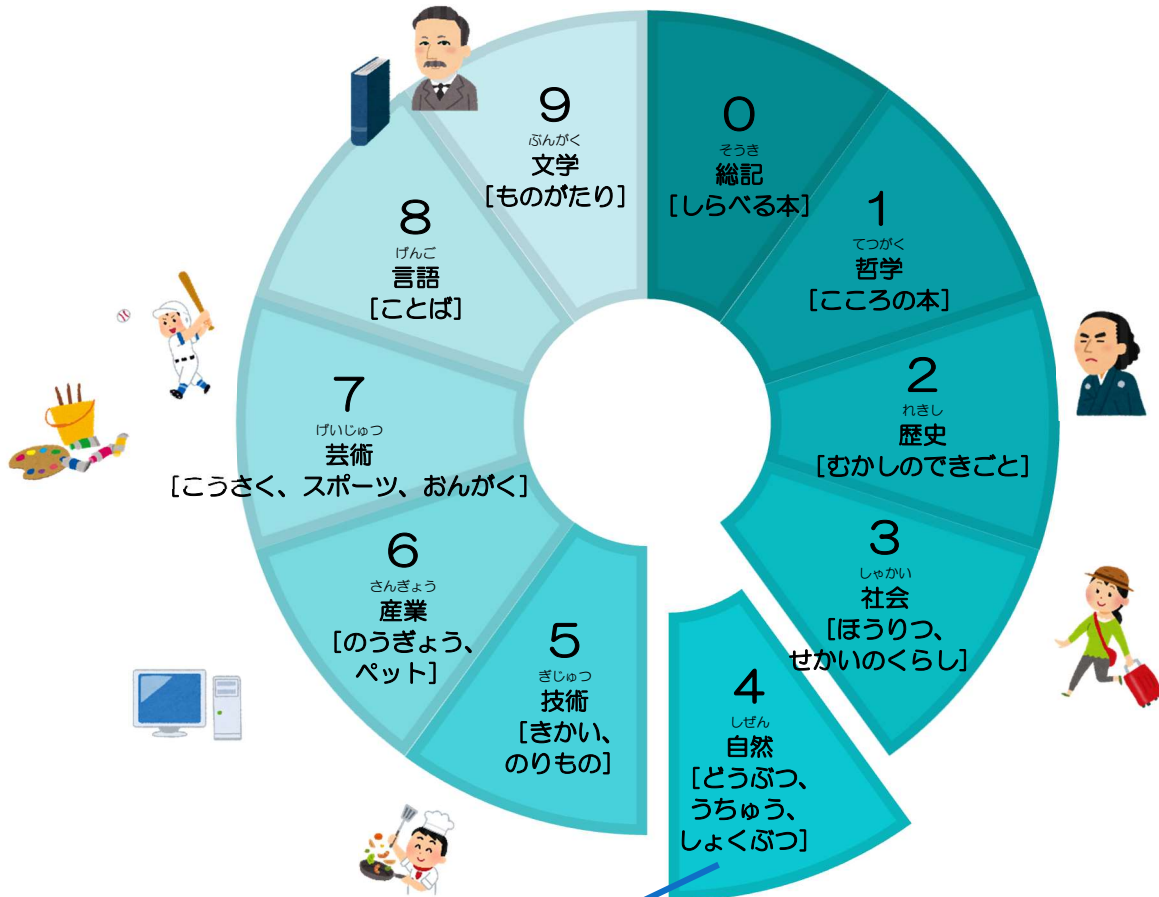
0
そうき
総記
［しらべる本］

1
てつがく
哲学
［こころの本］

2
れきし
歴史
［むかしのできごと］

3
しゃかい
社会
［ほうりつ、せかいのくらし］

4
しぜん
自然
［どうぶつ、うちゅう、しょくぶつ］

5
ぎじゅつ
技術
［きかい、のりもの］

6
さんぎょう
産業
［のうぎょう、ペット］

7
げいじゅつ
芸術
［こうさく、スポーツ、おんがく］

8
げんご
言語
［ことば］

9
ぶんがく
文学
［ものがたり］